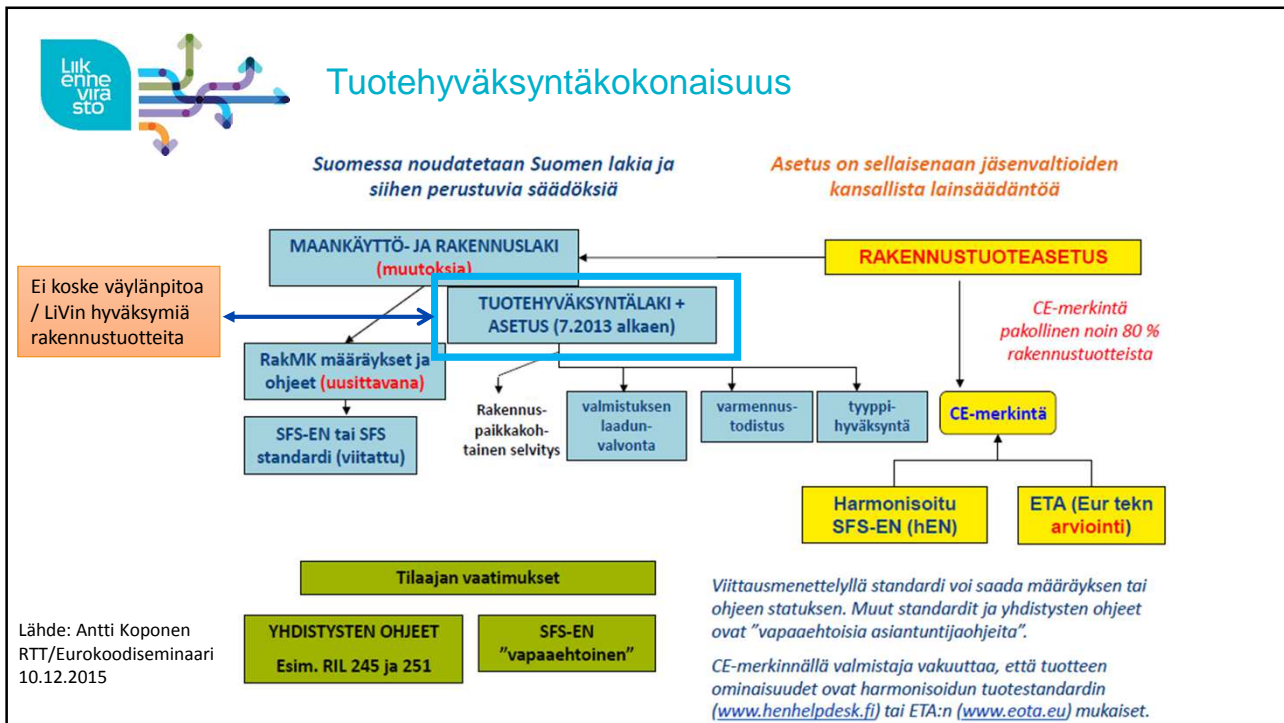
Liik enne vira sto

Tuotehyväksyntäkokonaisuus

Suomessa noudatetaan Suomen lakia ja siihen perustuvia säädöksiä

Asetus on sellaisenaan jäsenvaltioiden kansallista lainsäädäntöä

MAANKÄYTTÖ- JA RAKENNUSLAKI (muutoksia)

RAKENNUSTUOTEASETUS

Ei koske väylänpitoa / LiVin hyväksymiä rakennustuotteita

TUOTEHYVÄKSYNTÄLAKI + ASETUS (7.2013 alkaen)

CE-merkintä pakollinen noin 80 % rakennustuotteista

RakMK määräykset ja ohjeet (uusittavana)

SFS-EN tai SFS standardi (viitattu)

Rakennus-paikkakohtainen selvitys

valmistuksen laadun-valvonta

varmennus-todistus

tyyppi-hyväksyntä

CE-merkintä

Harmonisoitu SFS-EN (hEN)

ETA (Eur tekn arviointi)

Tilaajan vaatimukset

YHDISTYSTEN OHJEET Esim. RIL 245 ja 251

SFS-EN "vapaaehtoinen"

Viittausmenettelyllä standardi voi saada määräyksen tai ohjeen statuksen. Muut standardit ja yhdistysten ohjeet ovat "vapaaehtoisia asiantuntijaohjeita".

CE-merkinnällä valmistaja vakuuttaa, että tuotteen ominaisuudet ovat harmonisoidun tuotestandardin (www.henhelpdesk.fi) tai ETA:n (www.eota.eu) mukaiset.

Lähde: Antti Koponen RTT/Eurokoodiseminaari 10.12.2015